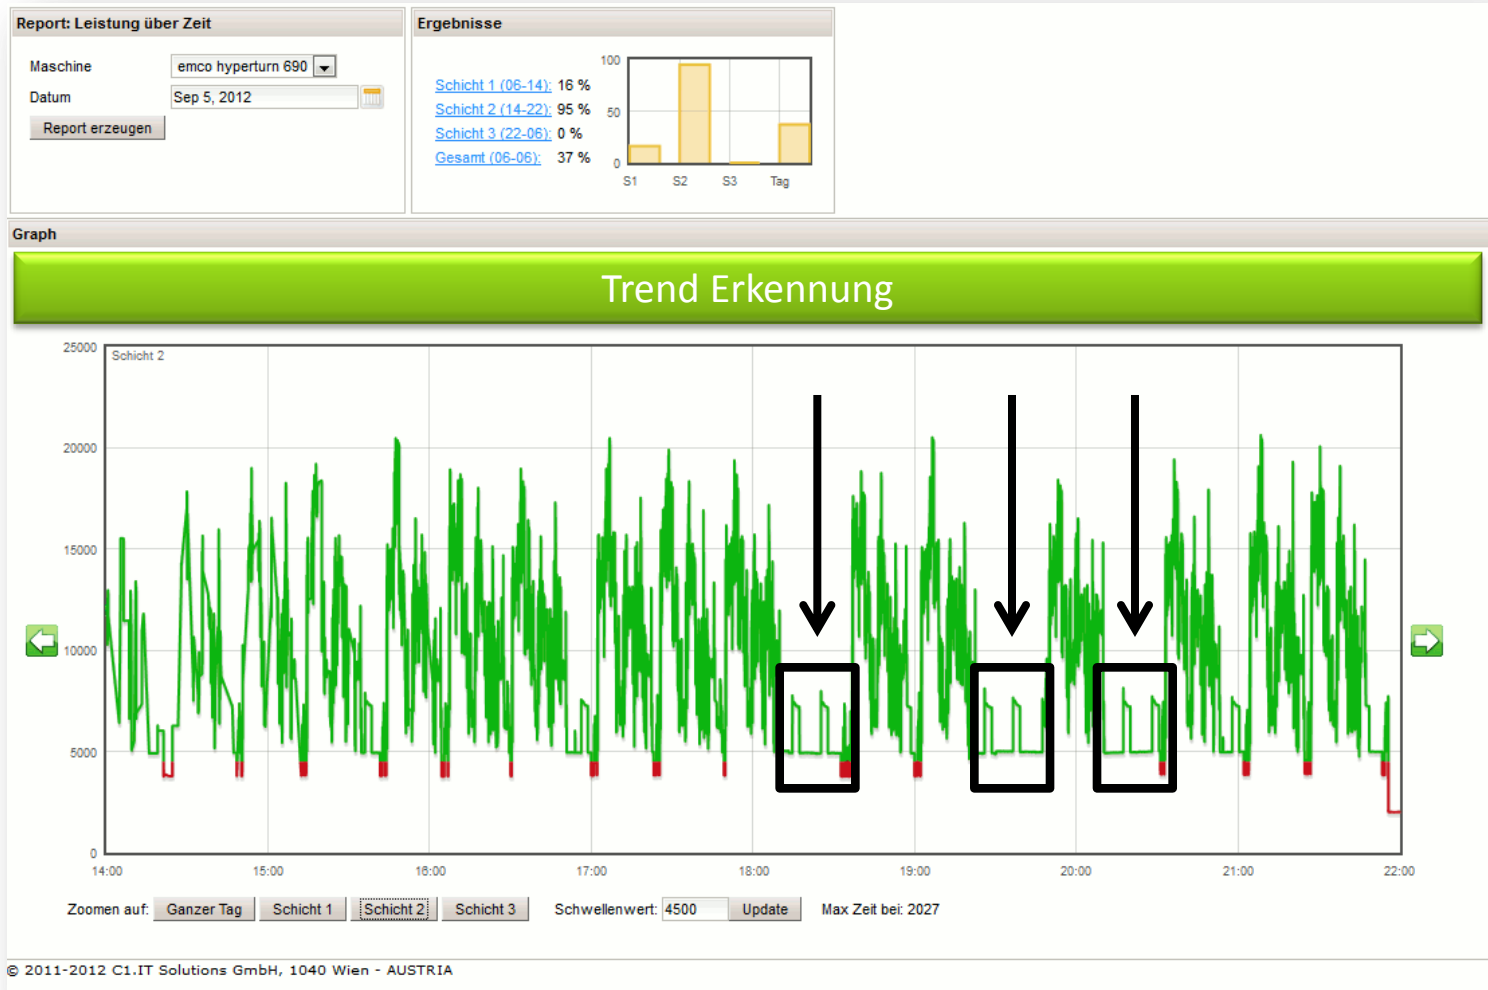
Report: Leistung über Zeit

Maschine emco hyperturn 690

Datum Sep 5, 2012

Report erzeugen

Ergebnisse

Schicht 1 (06-14): 16 %
Schicht 2 (14-22): 95 %
Schicht 3 (22-06): 0 %
Gesamt (06-06): 37 %

100
50
0
S1 S2 S3 Tag

Graph

Trend Erkennung

25000
20000
15000
10000
5000
0
Schicht 2
14:00 15:00 16:00 17:00 18:00 19:00 20:00 21:00 22:00

Zoomen auf: Ganzer Tag Schicht 1 Schicht 2 Schicht 3 Schwellenwert: 4500 Update Max Zeit bei: 2027

© 2011-2012 C1.IT Solutions GmbH, 1040 Wien - AUSTRIA